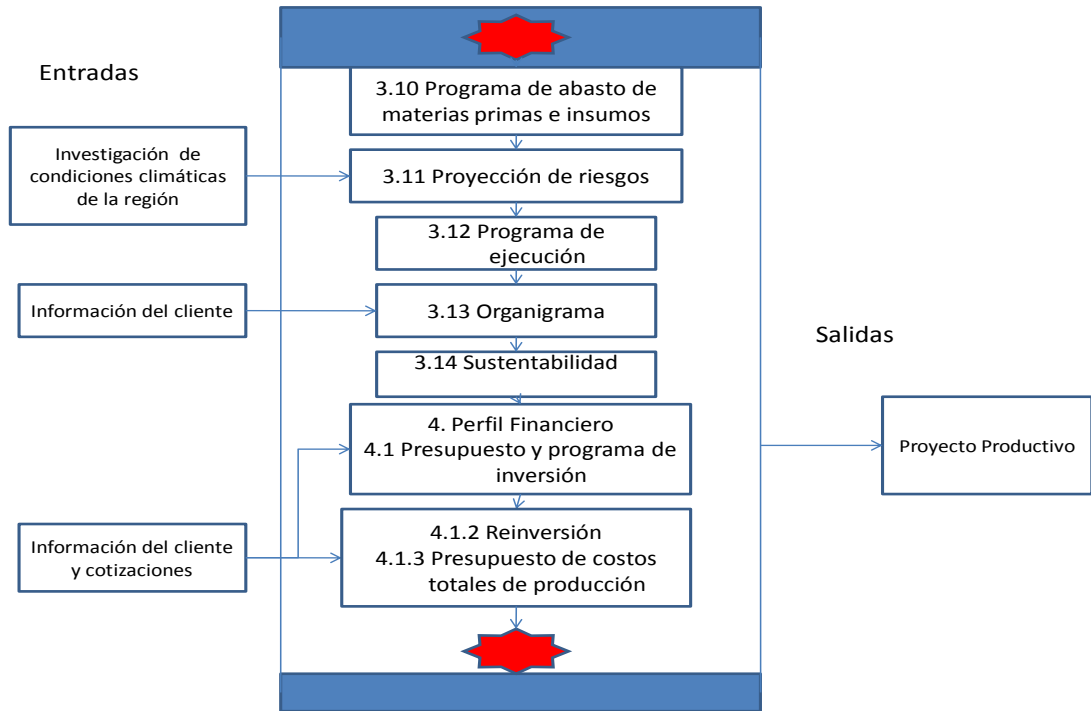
Entradas

3.10 Programa de abasto de materias primas e insumos

Investigación de condiciones climáticas de la región

3.11 Proyección de riesgos

3.12 Programa de ejecución

Información del cliente

3.13 Organigrama

Salidas

3.14 Sustentabilidad

4. Perfil Financiero
4.1 Presupuesto y programa de inversión

Proyecto Productivo

Información del cliente y cotizaciones

4.1.2 Reinversión
4.1.3 Presupuesto de costos totales de producción